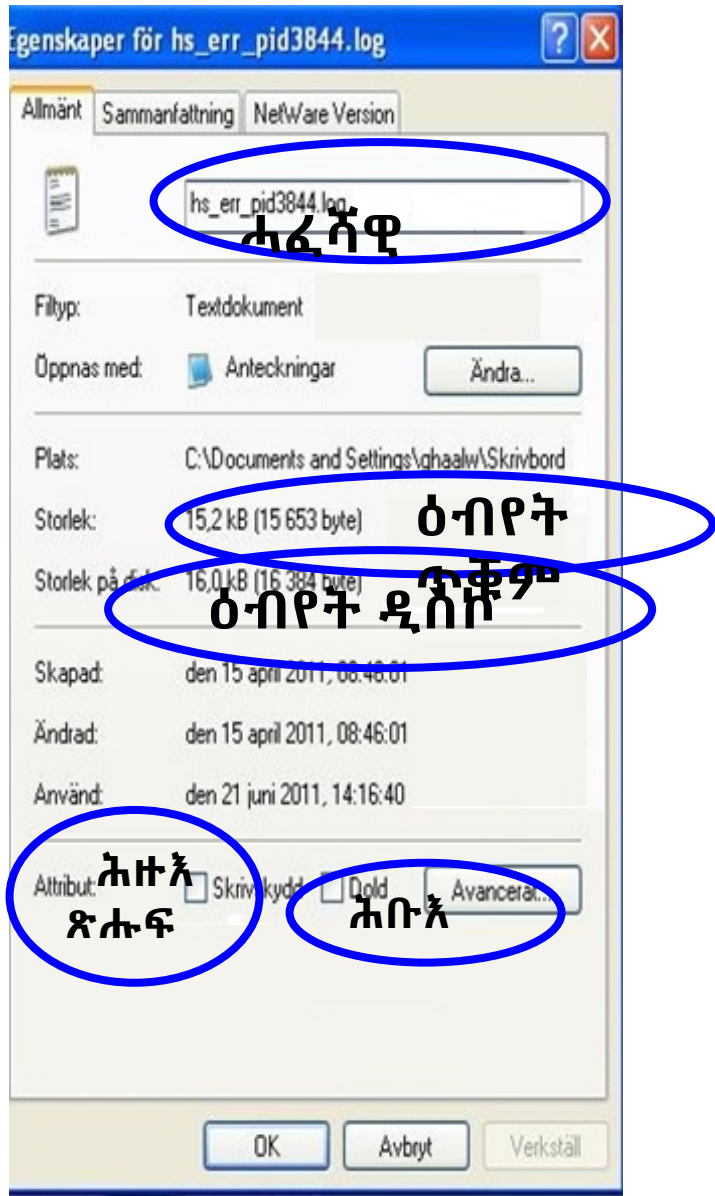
Egenskaper för hs_err_pid3844.log

? X

Allmänt | Sammanfattning | NetWare Version

hs_err_pid3844.log

ሓፈሻዊ

Filtyp: Textdokument

Öppnas med: Anteckningar | Ändra...

Plats: C:\Documents and Settings\ghaalw\Skrivbord

Storlek: 15,2 kB (15 653 byte)

ዕብየት ጥቕሚ

Storlek på disk: 16,0 kB (16 384 byte)

ዕብየት ዲስክ

Skapad: den 15 april 2011, 08:46:01

Ändrad: den 15 april 2011, 08:46:01

Använd: den 21 juni 2011, 14:16:40

Attribut: Skrivskydd Dold Avancerat...

ሕዙእ ጽሑፍ

ሕቡእ

OK | Avbryt | Verkställ